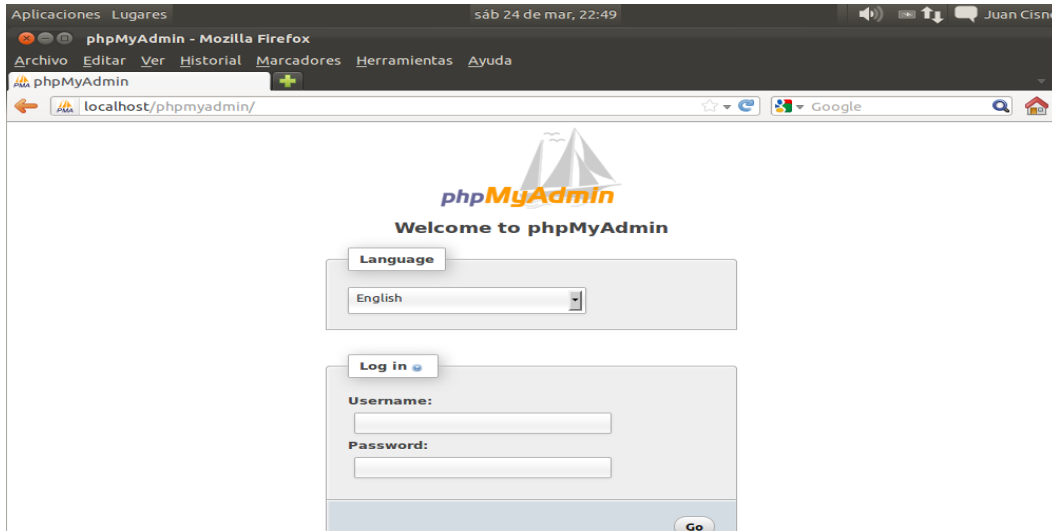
Aplicaciones Lugares sáb 24 de mar, 22:49 Juan Cisne

phpMyAdmin - Mozilla Firefox

Archivo Editar Ver Historial Marcadores Herramientas Ayuda

phpMyAdmin

localhost/phpmyadmin/

Google

phpMyAdmin

Welcome to phpMyAdmin

Language

English

Log in

Username:

Password:

Go